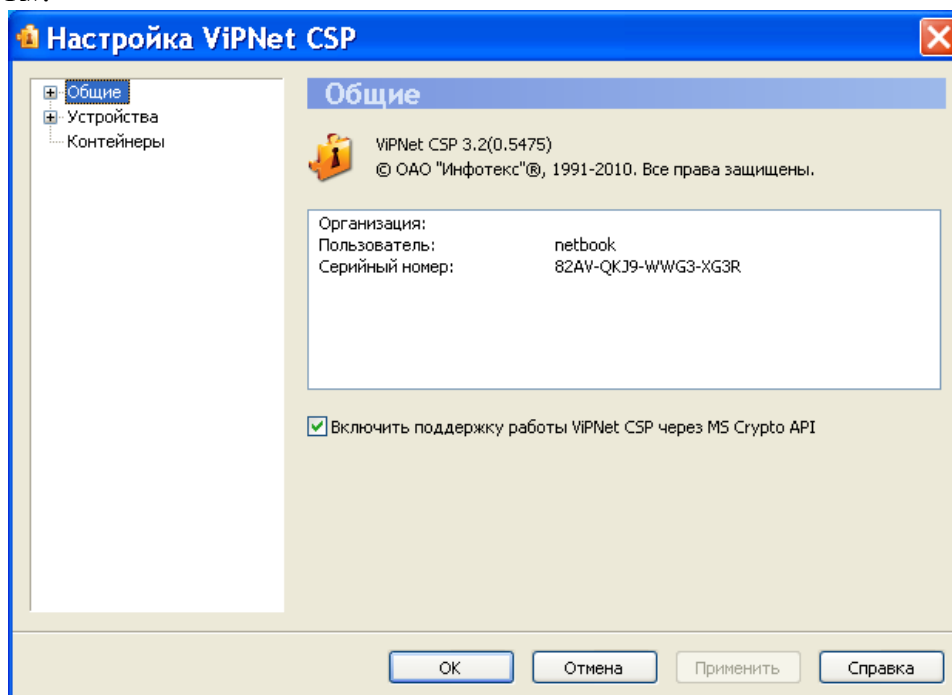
Настройка ViPNet CSP

Общие
Устройства
Контейнеры

Общие

ViPNet CSP 3.2(0.5475)
© ОАО "Инфотекс"®, 1991-2010. Все права защищены.

Организация:
Пользователь: netbook
Серийный номер: 82AV-QKJ9-WWG3-XG3R

Включить поддержку работы ViPNet CSP через MS Crypto API

OK Отмена Применить Справка